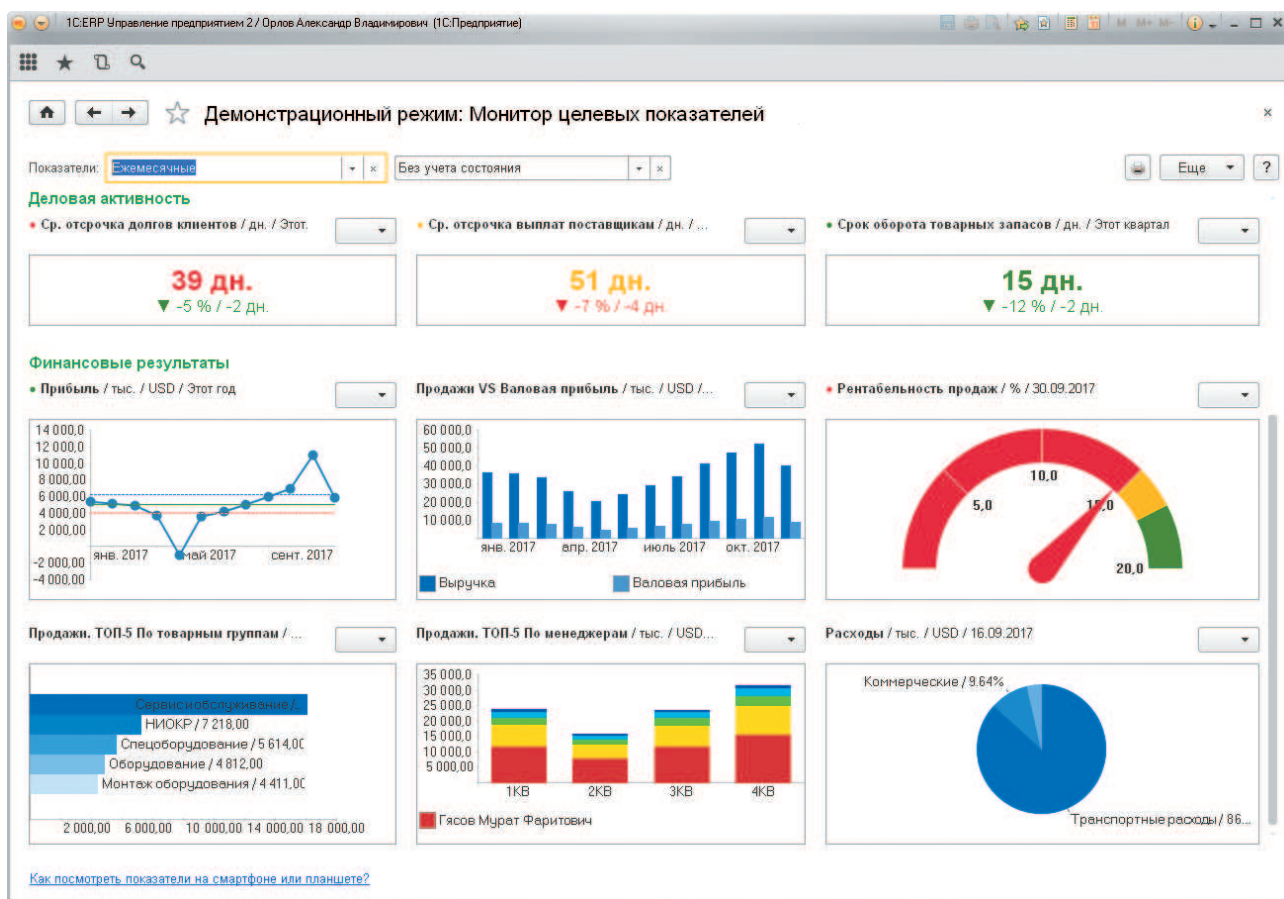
1С:ERP Управление предприятием 2 / Орлов Александр Владимирович (1С:Предприятие)

M M+ M-

Демонстрационный режим: Монитор целевых показателей

Показатели: Ежемесячные

Без учета состояния

Еще ?

Деловая активность

Ср. отсрочка долгов клиентов / дн. / Этот...

39 дн.
▼ -5 % / -2 дн.

Ср. отсрочка выплат поставщикам / дн. / ...

51 дн.
▼ -7 % / -4 дн.

Срок оборота товарных запасов / дн. / Этот квартал

15 дн.
▼ -12 % / -2 дн.

Финансовые результаты

Прибыль / тыс. / USD / Этот год

14 000,0
12 000,0
10 000,0
8 000,0
6 000,0
4 000,0
2 000,0
-2 000,0
-4 000,0
янв. 2017
май 2017
сент. 2017

Продажи VS Валовая прибыль / тыс. / USD /...

60 000,0
50 000,0
40 000,0
30 000,0
20 000,0
10 000,0
янв. 2017
апр. 2017
июль 2017
окт. 2017

Выручка
Валовая прибыль

Рентабельность продаж / % / 30.09.2017

5,0
10,0
15,0
20,0

Продажи. ТОП-5 По товарным группам / ...

Сервисобслуживание /...
НИОКР / 7 218,00
Спецоборудование / 5 614,00
Оборудование / 4 812,00
Монтаж оборудования / 4 411,00
2 000,00 6 000,00 10 000,00 14 000,00 18 000,00

Продажи. ТОП-5 По менеджерам / тыс. / USD...

35 000,00
30 000,00
25 000,00
20 000,00
15 000,00
10 000,00
5 000,00
1КВ
2КВ
3КВ
4КВ

Гясов Мурат Фаритович

Расходы / тыс. / USD / 16.09.2017

Коммерческие / 9.64%
Транспортные расходы / 86...

Как посмотреть показатели на смартфоне или планшете?